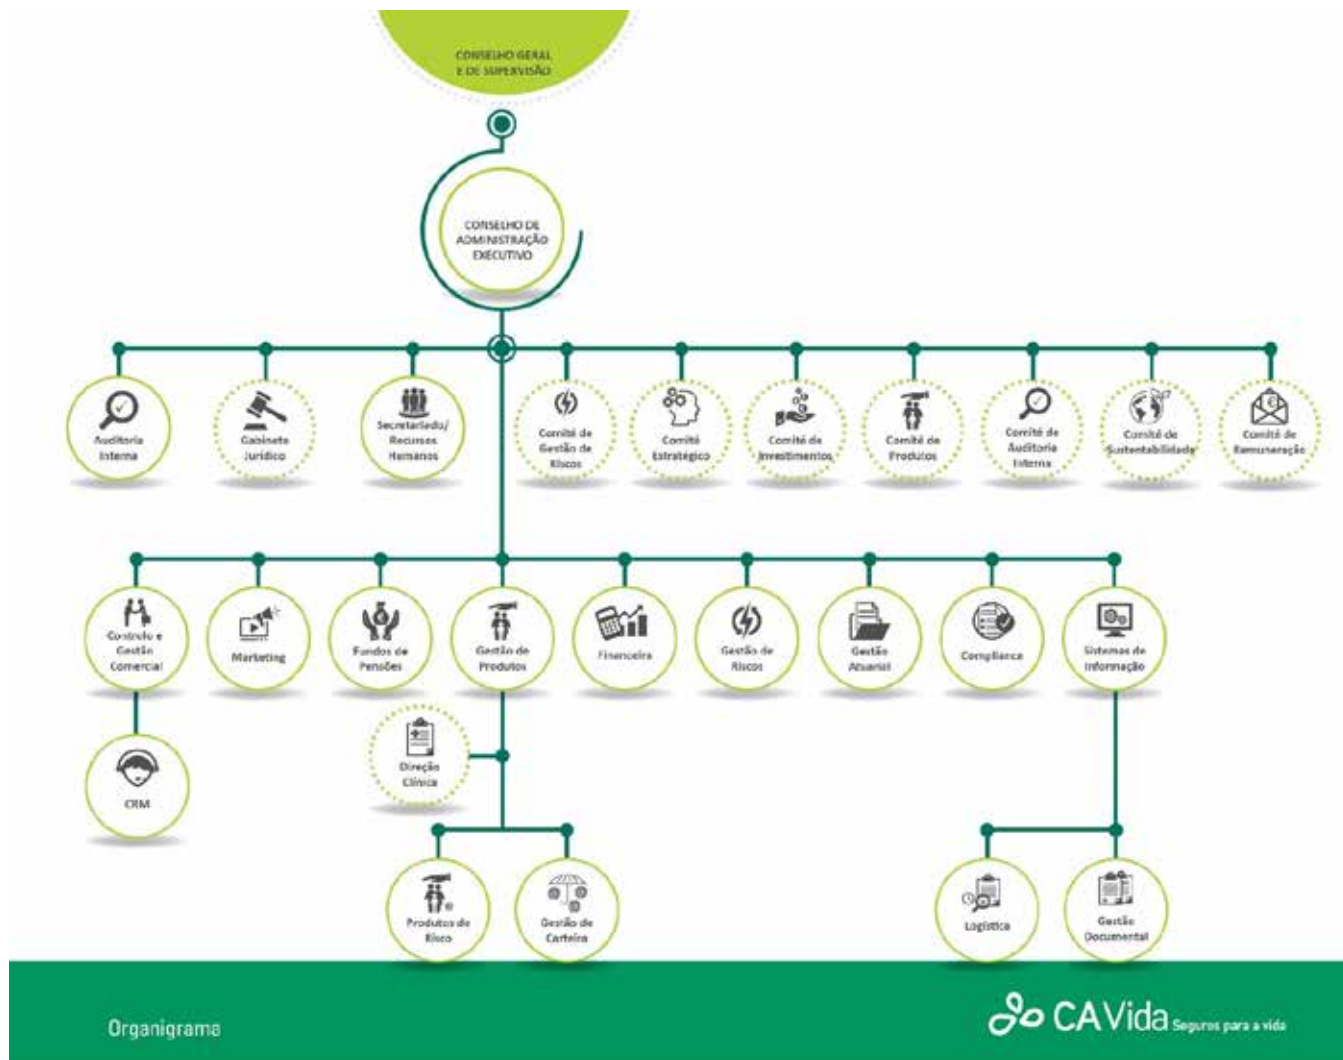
CONSELHO GERAL E DE SUPERVISÃO

CONSELHO DE ADMINISTRAÇÃO EXECUTIVO

Auditoria Interna

Gabinete Jurídico

Secretariado/ Recursos Humanos

Comité de Gestão de Riscos

Comité Estratégico

Comité de Investimentos

Comité de Produtos

Comité de Auditoria Interna

Comité de Sustentabilidade

Comité de Remuneração

Controlo e Gestão Comercial

Marketing

Fundos de Pensões

Gestão de Produtos

Financeira

Gestão de Riscos

Gestão Atuarial

Compliance

Sistemas de Informação

CRM

Direção Clínica

Produtos de Risco

Gestão de Carteira

Logística

Gestão Documental

Organigrama

CA Vida Seguros para a vida